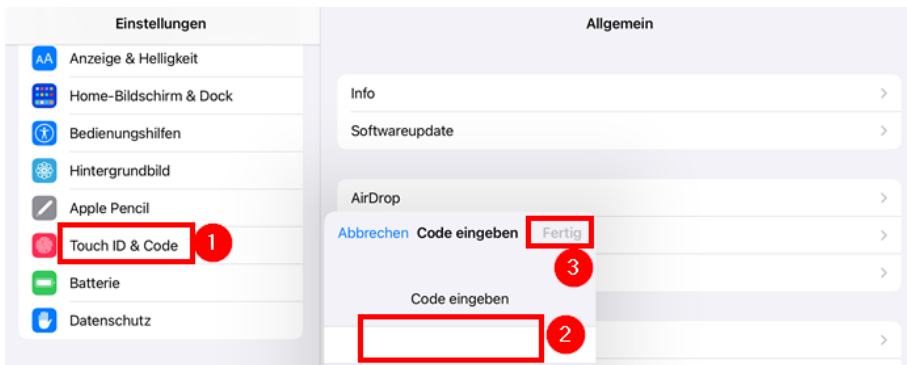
Einstellungen

AA Anzeige & Helligkeit

Home-Bildschirm & Dock

Bedienungshilfen

Hintergrundbild

Apple Pencil

Touch ID & Code

1

Batterie

Datenschutz

Allgemein

Info

Softwareupdate

AirDrop

Abbrechen Code eingeben Fertig

3

Code eingeben

2